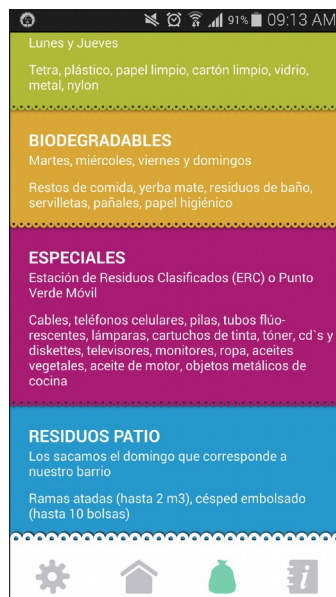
91% 09:13 AM

Lunes y Jueves

Tetra, plástico, papel limpio, cartón limpio, vidrio, metal, nylon

BIODEGRADABLES
Martes, miércoles, viernes y domingos

Restos de comida, yerba mate, residuos de baño, servilletas, pañales, papel higiénico

ESPECIALES
Estación de Residuos Clasificados (ERC) o Punto Verde Móvil

Cables, teléfonos celulares, pilas, tubos flúorescentes, lámparas, cartuchos de tinta, tóner, cd`s y diskettes, televisores, monitores, ropa, aceites vegetales, aceite de motor, objetos metálicos de cocina

RESIDUOS PATIO
Los sacamos el domingo que corresponde a nuestro barrio

Ramas atadas (hasta 2 m3), césped embolsado (hasta 10 bolsas)